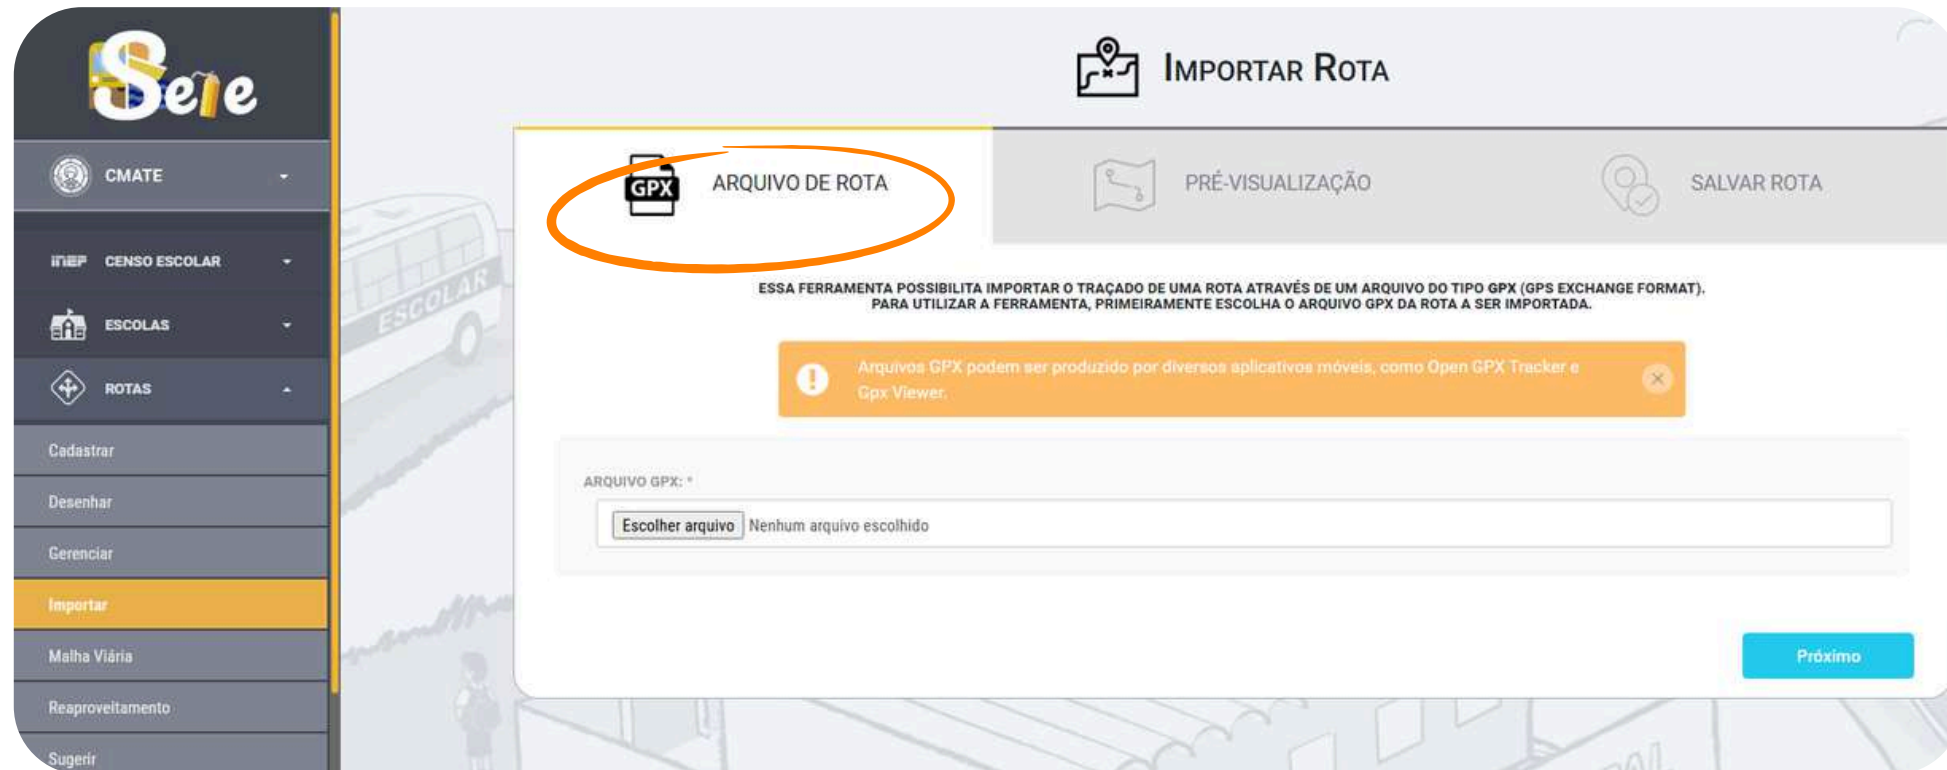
Sete

CMATE

inep CENSO ESCOLAR

ESCOLAS

ROTAS

Cadastrar

Desenhar

Gerenciar

Importar

Malha Viária

Reaproveitamento

Sugerir

ESCOLAR

IMPORTAR ROTA

GPX

ARQUIVO DE ROTA

PRÉ-VISUALIZAÇÃO

SALVAR ROTA

ESSA FERRAMENTA POSSIBILITA IMPORTAR O TRAÇADO DE UMA ROTA ATRAVÉS DE UM ARQUIVO DO TIPO GPX (GPS EXCHANGE FORMAT). PARA UTILIZAR A FERRAMENTA, PRIMEIRAMENTE ESCOLHA O ARQUIVO GPX DA ROTA A SER IMPORTADA.

Arquivos GPX podem ser produzido por diversos aplicativos móveis, como Open GPX Tracker e Gpx Viewer.

ARQUIVO GPX: *

Escolher arquivo Nenhum arquivo escolhido

Próximo